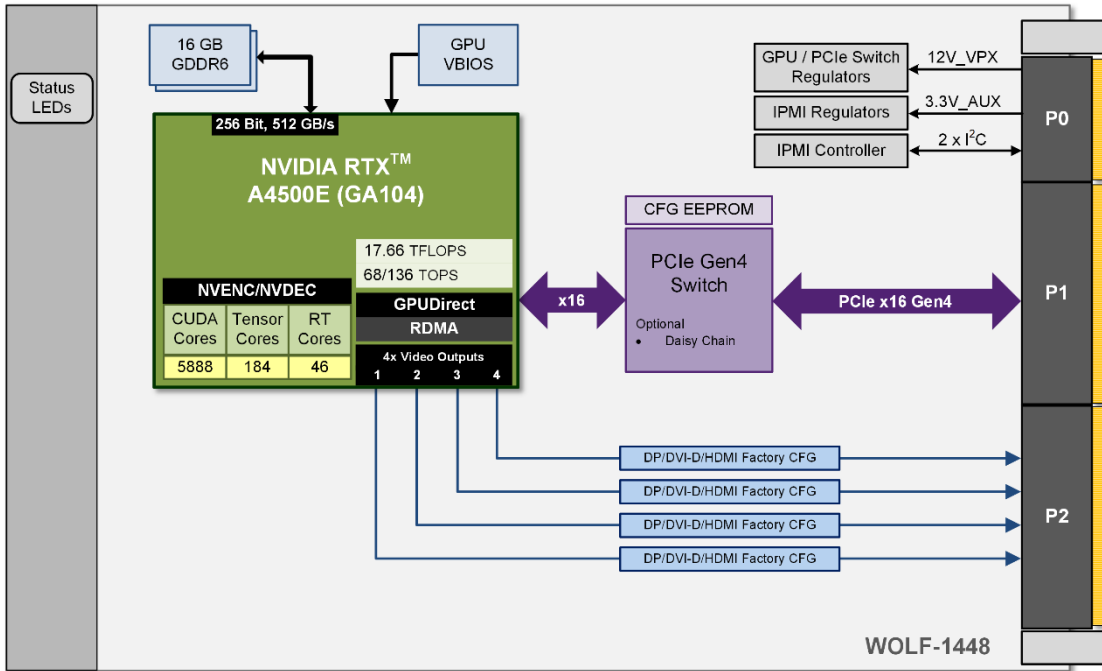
Status LEDs

16 GB GDDR6

GPU VBIOS

256 Bit, 512 GB/s

NVIDIA RTX$^{TM}$ A4500E (GA104)

17.66 TFLOPS
68/136 TOPS

NVENC/NVDEC

| CUDA Cores | Tensor Cores | RT Cores |
|---|---|---|
| 5888 | 184 | 46 |

GPUDirect
RDMA

4x Video Outputs
1 2 3 4

x16

CFG EEPROM

PCIe Gen4 Switch

Optional
• Daisy Chain

PCIe x16 Gen4

GPU / PCIe Switch Regulators
12V_VPX

IPMI Regulators
3.3V_AUX

IPMI Controller
2 x I$^2$C

P0

P1

P2

DP/DVI-D/HDMI Factory CFG
DP/DVI-D/HDMI Factory CFG
DP/DVI-D/HDMI Factory CFG
DP/DVI-D/HDMI Factory CFG

WOLF-1448